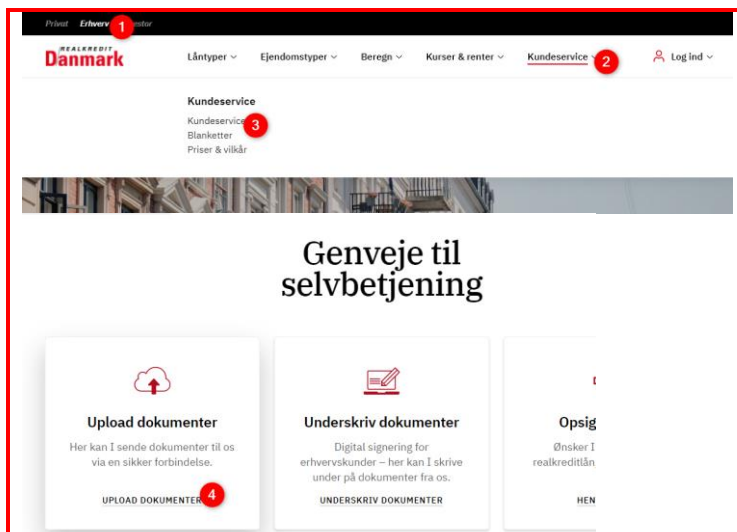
Privat Erhverv 1 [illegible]stor

REALKREDIT Danmark

Låntyper ∨ Ejendomstyper ∨ Beregn ∨ Kurser & renter ∨ Kundeservice ∨ 2 Log ind ∨

Kundeservice
Kundeservice 3
Blanketter
Priser & vilkår

Genveje til selvbetjening

Upload dokumenter
Her kan I sende dokumenter til os via en sikker forbindelse.
UPLOAD DOKUMENTER 4

Underskriv dokumenter
Digital signering for erhvervskunder – her kan I skrive under på dokumenter fra os.
UNDERSKRIV DOKUMENTER

Opsig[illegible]
Ønsker I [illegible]
realkreditlån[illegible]
HEN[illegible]